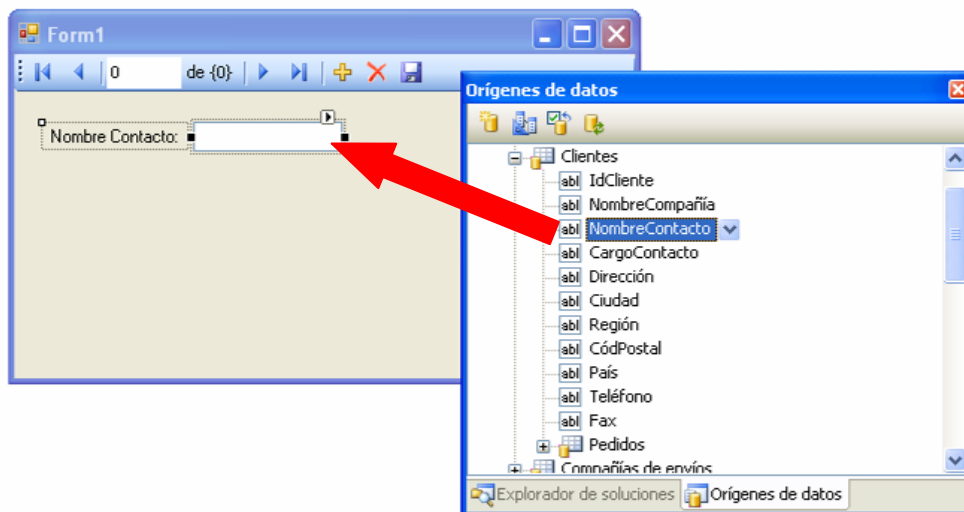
Form1

0 de {0}

Nombre Contacto:

Orígenes de datos

Clientes
abl IdCliente
abl NombreCompañía
abl NombreContacto
abl CargoContacto
abl Dirección
abl Ciudad
abl Región
abl CódPostal
abl País
abl Teléfono
abl Fax
Pedidos
Compañías de envíos

Explorador de soluciones
Orígenes de datos